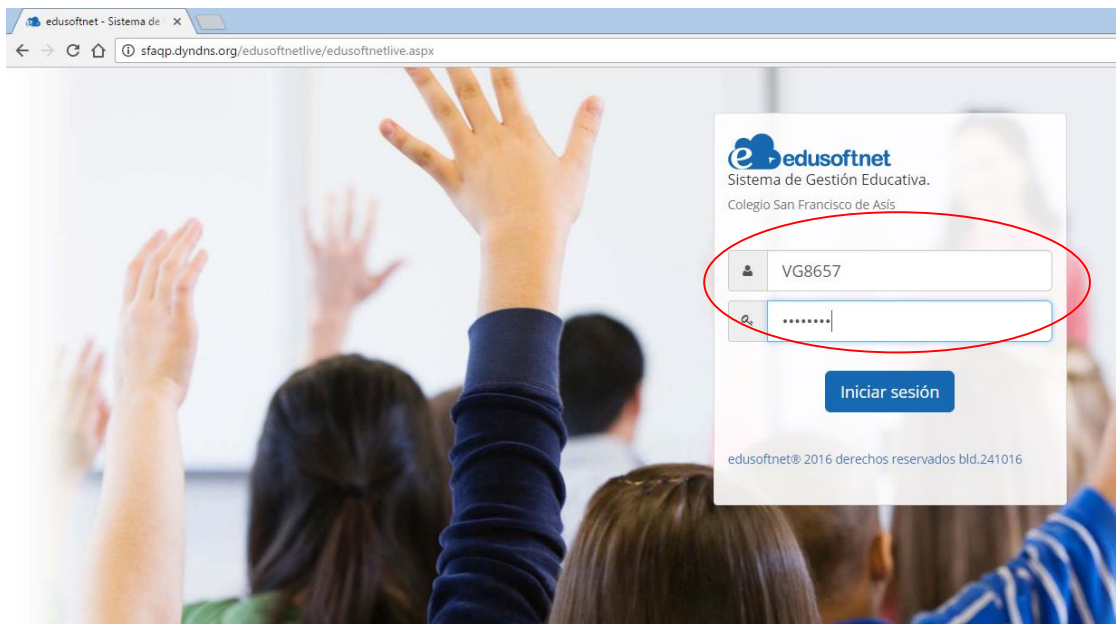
edusoftnet - Sistema de ×

sfaqp.dyndns.org/edusoftnetlive/edusoftnetlive.aspx

edusoftnet
Sistema de Gestión Educativa.
Colegio San Francisco de Asís

VG8657
••••••••

Iniciar sesión

edusoftnet® 2016 derechos reservados bld.241016